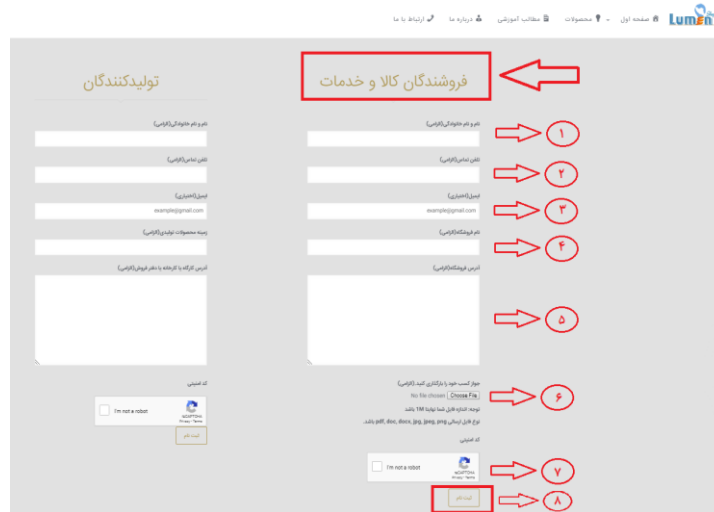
Lumen صفحه اول محصولات مطالب آموزشی درباره ما ارتباط با ما

فروشندگان کالا و خدمات

تولیدکنندگان

نام و نام خانوادگی(الزامی)

۱

تلفن تماس(الزامی)

۲

ایمیل(اختیاری)

example@gmail.com

۳

نام فروشگاه(الزامی)

۴

آدرس فروشگاه(الزامی)

۵

جواز کسب خود را بارگذاری کنید (الزامی)

Choose File No file chosen

توجه: اندازه فایل شما نهایتا 1M باشد.

نوع فایل ارسالی pdf, doc, docx, jpg, jpeg, png باشد.

۶

کد امنیتی:

I'm not a robot

reCAPTCHA Privacy - Terms

۷

ثبت نام

۸

نام و نام خانوادگی(الزامی)

تلفن تماس(الزامی)

ایمیل(اختیاری)

example@gmail.com

زمینه محصولات تولیدی(الزامی)

آدرس کارگاه یا کارخانه یا دفتر فروش(الزامی)

کد امنیتی:

I'm not a robot

reCAPTCHA Privacy - Terms

ثبت نام